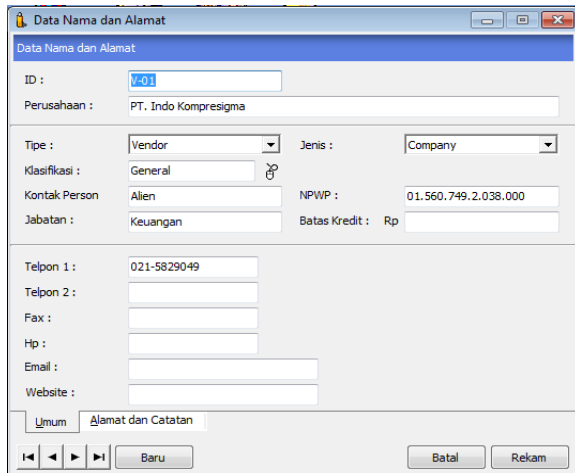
Data Nama dan Alamat

Data Nama dan Alamat

ID : V-01

Perusahaan : PT. Indo Kompresigma

Tipe : Vendor

Jenis : Company

Klasifikasi : General

Kontak Person Alien

NPWP : 01.560.749.2.038.000

Jabatan : Keuangan

Batas Kredit : Rp

Telpon 1 : 021-5829049

Telpon 2 :

Fax :

Hp :

Email :

Website :

Umum

Alamat dan Catatan

Baru

Batal

Rekam